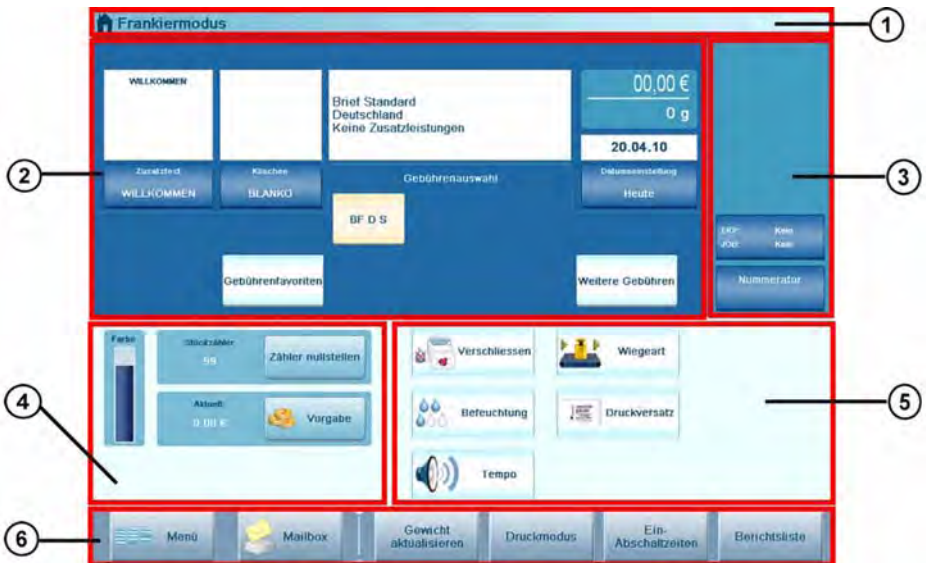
Frankiermodus

1

WILLKOMMEN

Brief Standard
Deutschland
Keine Zusatzleistungen

00,00 €
0 g

20.04.10

Zusatztext
WILLKOMMEN

Klischee
BLANKO

Gebührenauswahl

Datumseinstellung
Heute

BF D S

Gebührenfavoriten

Weitere Gebühren

2

3

EKP: Kein
JOB: Kein

Nummerator

Farbe

Stückzähler
59

Zähler nullstellen

Aktuell
0,00 €

Vorgabe

Verschliessen

Wiegeart

Befeuchtung

Druckversatz

Tempo

4

5

6

Menü

Mailbox

Gewicht aktualisieren

Druckmodus

Ein-Abschaltzeiten

Berichtsliste